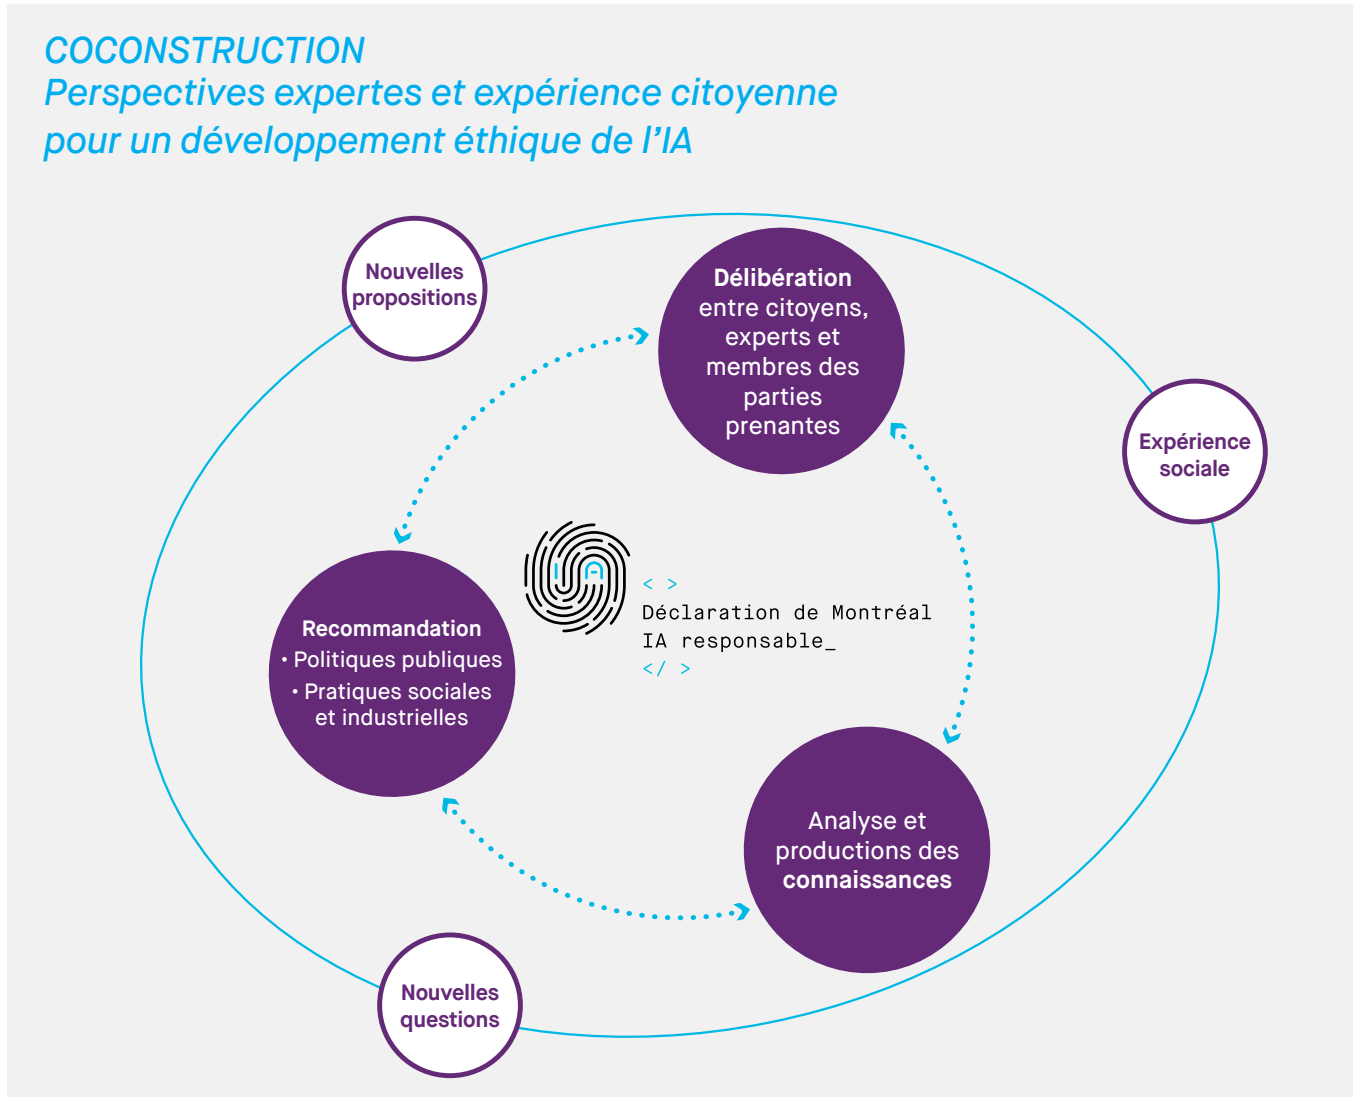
COCONSTRUCTION
Perspectives expertes et expérience citoyenne pour un développement éthique de l'IA

Nouvelles propositions

Délibération entre citoyens, experts et membres des parties prenantes

Expérience sociale

Recommandation
• Politiques publiques
• Pratiques sociales et industrielles

IA

< >
Déclaration de Montréal
IA responsable_
</ >

Analyse et productions des connaissances

Nouvelles questions